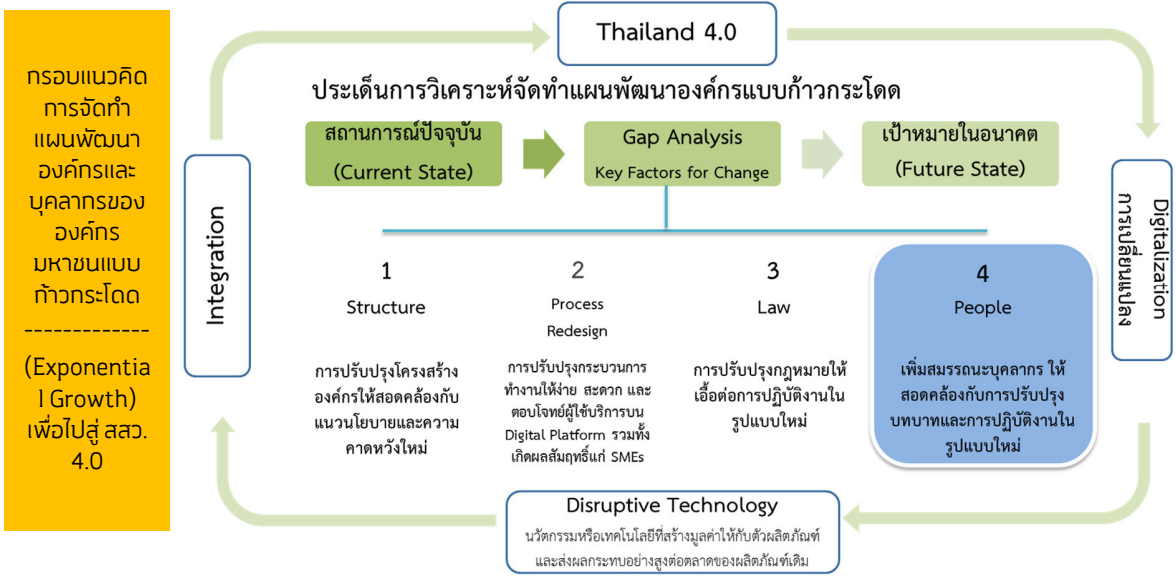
กรอบแนวคิด การจัดทำ แผนพัฒนา องค์กรและ บุคลากรของ องค์กร มหาชนแบบ ก้าวกระโดด

-------------

(Exponential Growth) เพื่อไปสู่ สสว. 4.0

Thailand 4.0

ประเด็นการวิเคราะห์จัดทำแผนพัฒนาองค์กรแบบก้าวกระโดด

สถานการณ์ปัจจุบัน (Current State)

Gap Analysis Key Factors for Change

เป้าหมายในอนาคต (Future State)

Integration

Digitalization การเปลี่ยนแปลง

1 Structure

การปรับปรุงโครงสร้างองค์กรให้สอดคล้องกับแนวนโยบายและความคาดหวังใหม่

2 Process Redesign

การปรับปรุงกระบวนการทำงานให้ง่าย สะดวก และตอบโจทย์ผู้ใช้บริการบน Digital Platform รวมทั้งเกิดผลสัมฤทธิ์แก่ SMEs

3 Law

การปรับปรุงกฎหมายให้เอื้อต่อการปฏิบัติงานในรูปแบบใหม่

4 People

เพิ่มสมรรถนะบุคลากร ให้สอดคล้องกับการปรับปรุงบทบาทและการปฏิบัติงานในรูปแบบใหม่

Disruptive Technology

นวัตกรรมหรือเทคโนโลยีที่สร้างมูลค่าให้กับตัวผลิตภัณฑ์ และส่งผลกระทบอย่างสูงต่อตลาดของผลิตภัณฑ์เดิม